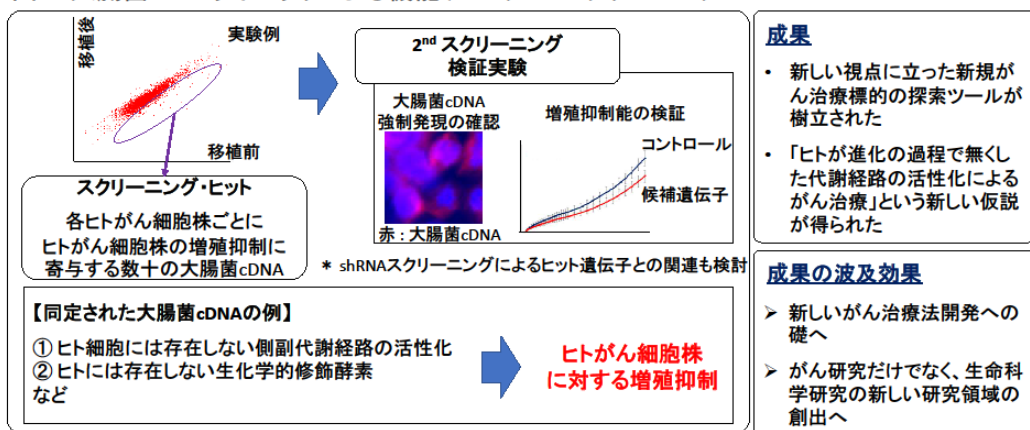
移植後

実験例

移植前

スクリーニング・ヒット

各ヒトがん細胞株ごとに ヒトがん細胞株の増殖抑制に 寄与する数十の大腸菌cDNA

2$^{nd}$ スクリーニング 検証実験

大腸菌cDNA 強制発現の確認

赤：大腸菌cDNA

増殖抑制能の検証

コントロール

候補遺伝子

＊ shRNAスクリーニングによるヒット遺伝子との関連も検討

【同定された大腸菌cDNAの例】

① ヒト細胞には存在しない側副代謝経路の活性化
② ヒトには存在しない生化学的修飾酵素
など

ヒトがん細胞株 に対する増殖抑制

成果

• 新しい視点に立った新規がん治療標的の探索ツールが樹立された

• 「ヒトが進化の過程で無くした代謝経路の活性化によるがん治療」という新しい仮説が得られた

成果の波及効果

➢ 新しいがん治療法開発への礎へ

➢ がん研究だけでなく、生命科学研究の新しい研究領域の創出へ